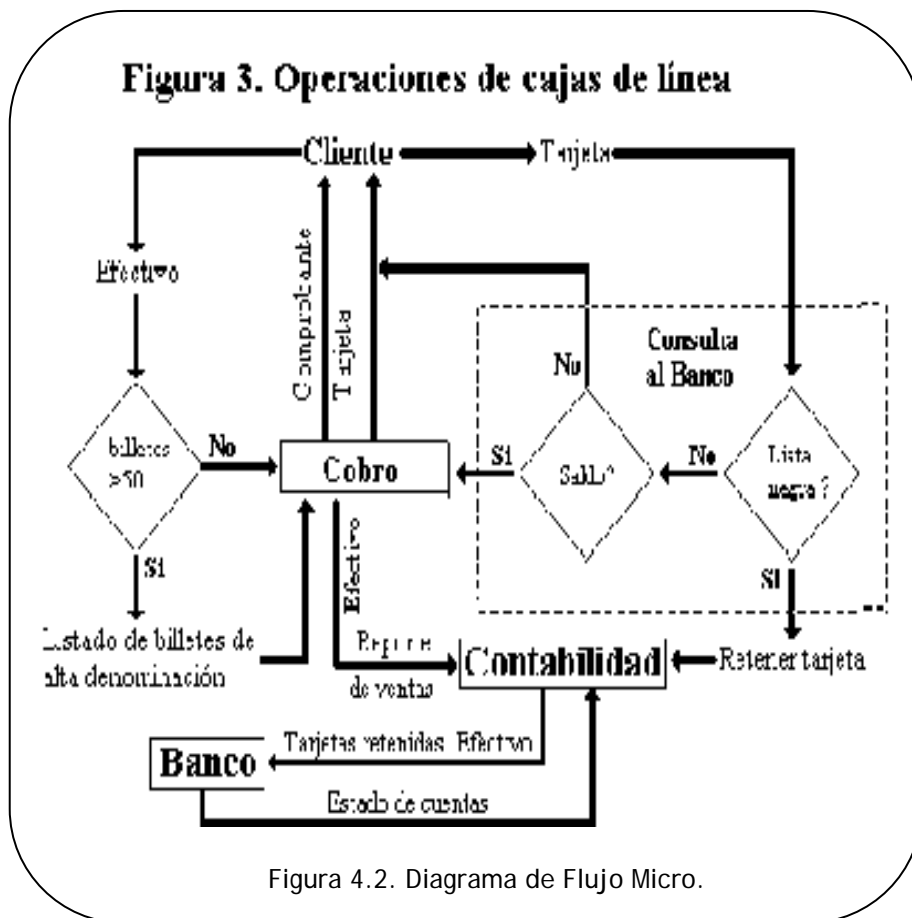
Figura 3. Operaciones de cajas de línea

Cliente

Tarjeta

Efectivo

Comprobante

Tarjeta

Consulta al Banco

No

billetes >50

No

Cobro

Si

Saldo?

No

Lista negra ?

Si

Efectivo

Si

Listado de billetes de alta denominación

Reporte de ventas

Contabilidad

Retener tarjeta

Banco

Tarjetas retenidas. Efectivo

Estado de cuentas

Figura 4.2. Diagrama de Flujo Micro.